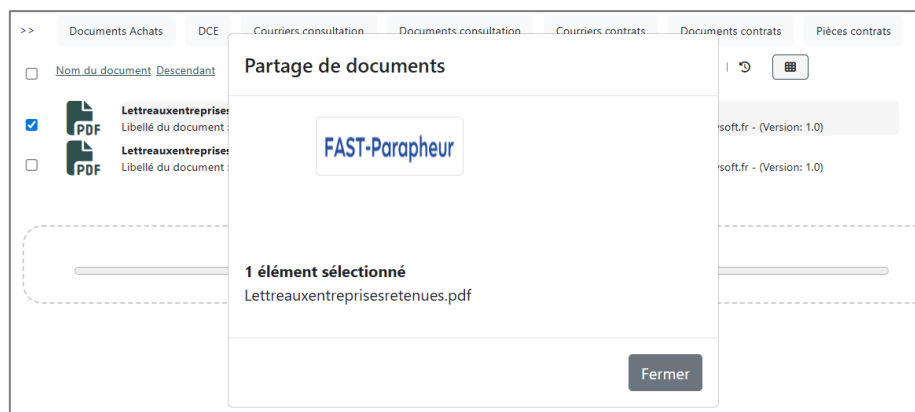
>> Documents Achats DCE Courriers consultation Documents consultation Courriers contrats Documents contrats Pièces contrats

Nom du document Descendant

PDF Lettreauxentreprises
Libellé du document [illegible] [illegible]soft.fr - (Version: 1.0)

PDF Lettreauxentreprises
Libellé du document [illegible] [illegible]soft.fr - (Version: 1.0)

Partage de documents

FAST-Parapheur

1 élément sélectionné
Lettreauxentreprisesretenues.pdf

Fermer